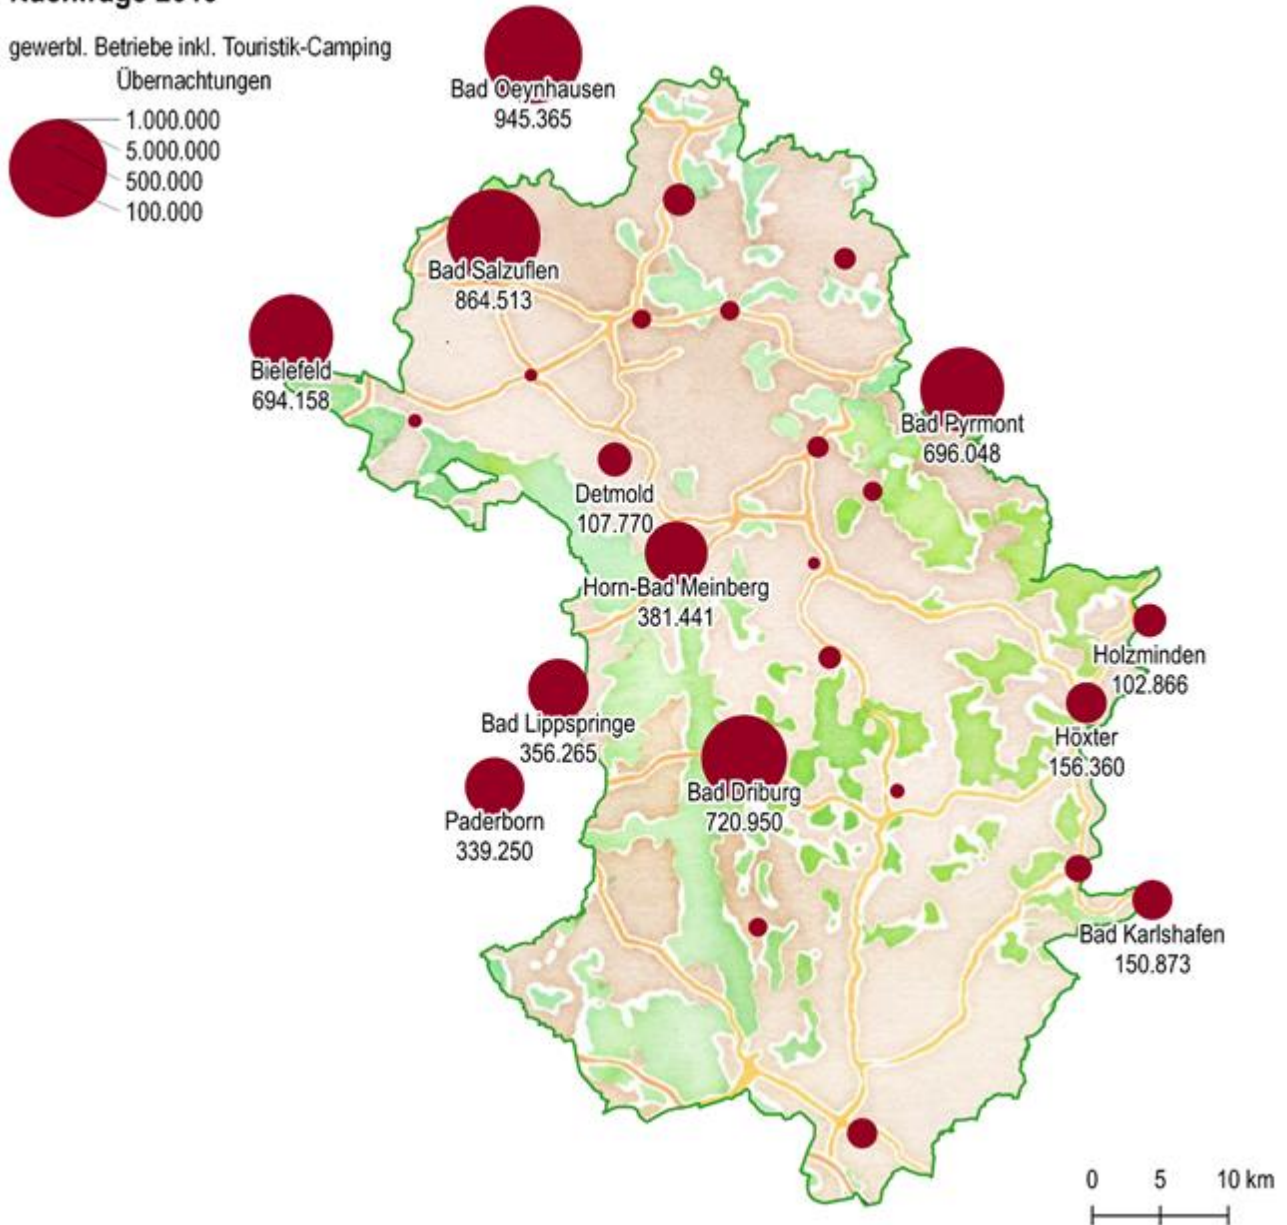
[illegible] 2010

gewerbl. Betriebe inkl. Touristik-Camping
Übernachtungen

1.000.000
5.000.000
500.000
100.000

Bad Oeynhausen
945.365

Bad Salzuflen
864.513

Bielefeld
694.158

Bad Pyrmont
696.048

Detmold
107.770

Horn-Bad Meinberg
381.441

Holzminden
102.866

Bad Lippspringe
356.265

Höxter
156.360

Bad Driburg
720.950

Paderborn
339.250

Bad Karlshafen
150.873

0 5 10 km